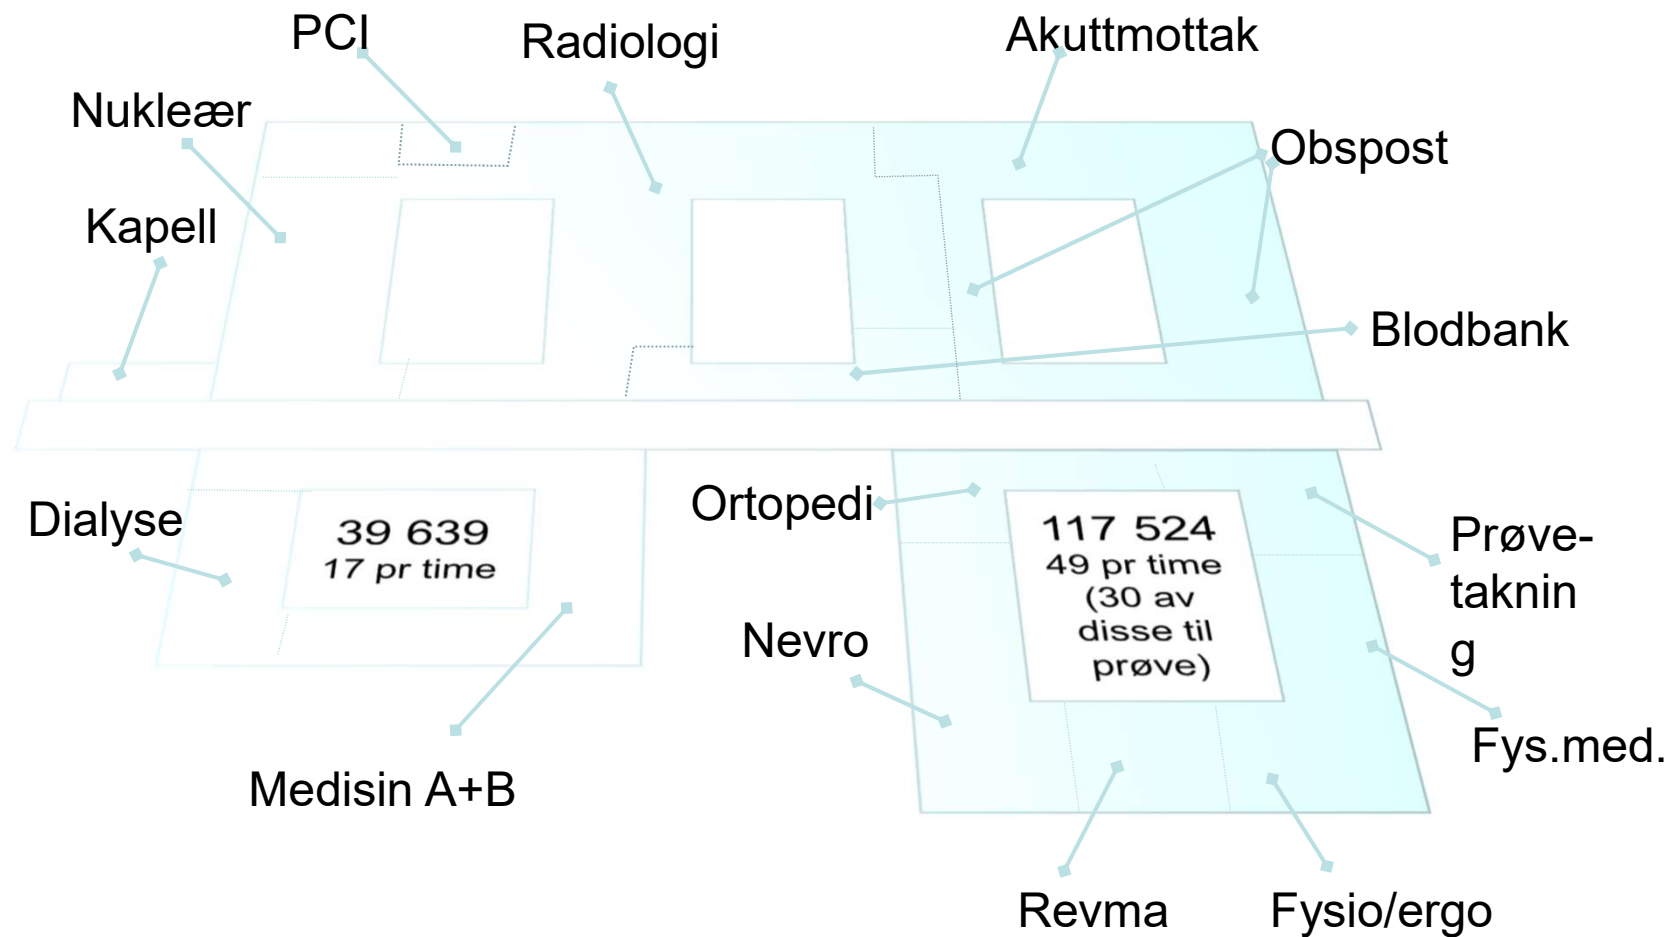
PCI

Radiologi

Akuttmottak

Nukleær

Obspost

Kapell

Blodbank

Dialyse

39 639
17 pr time

Ortopedi

117 524
49 pr time
(30 av disse til prøve)

Prøvetaknin g

Nevro

Fys.med.

Medisin A+B

Revma

Fysio/ergo